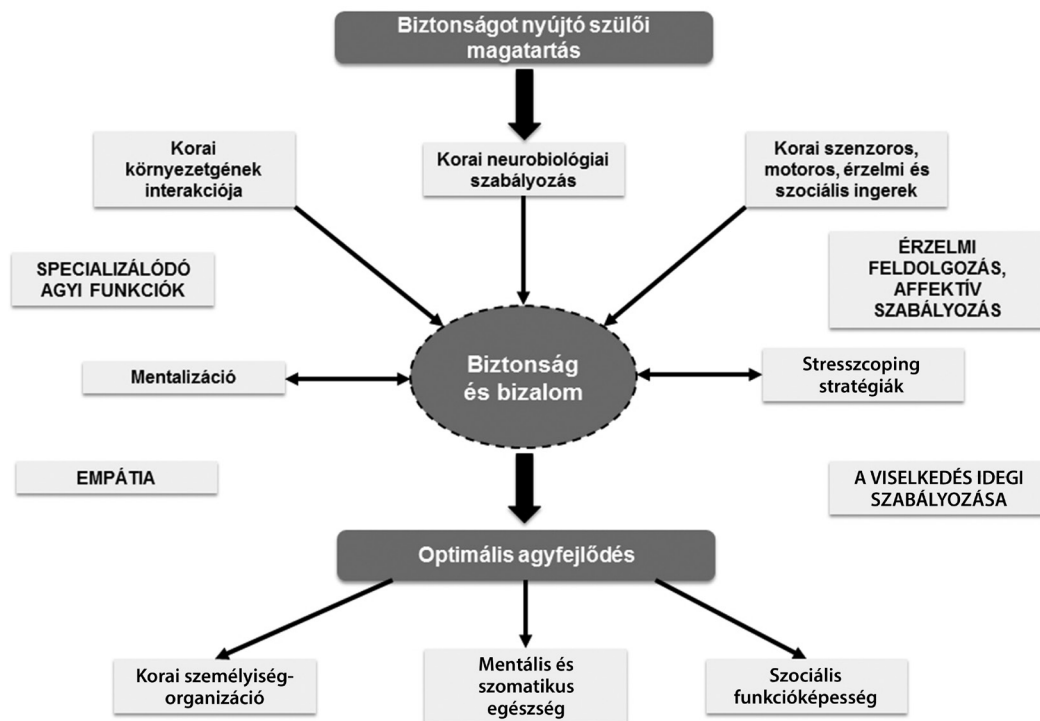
Biztonságot nyújtó szülői magatartás

Korai környezetgének interakciója

Korai neurobiológiai szabályozás

Korai szenzoros, motoros, érzelmi és szociális ingerek

SPECIALIZÁLÓDÓ AGYI FUNKCIÓK

ÉRZELMI FELDOLGOZÁS, AFFEKTÍV SZABÁLYOZÁS

Mentalizáció

Biztonság és bizalom

Stresszcoping stratégiák

EMPÁTIA

A VISELKEDÉS IDEGI SZABÁLYOZÁSA

Optimális agyfejlődés

Korai személyiség-organizáció

Mentális és szomatikus egészség

Szociális funkcióképesség